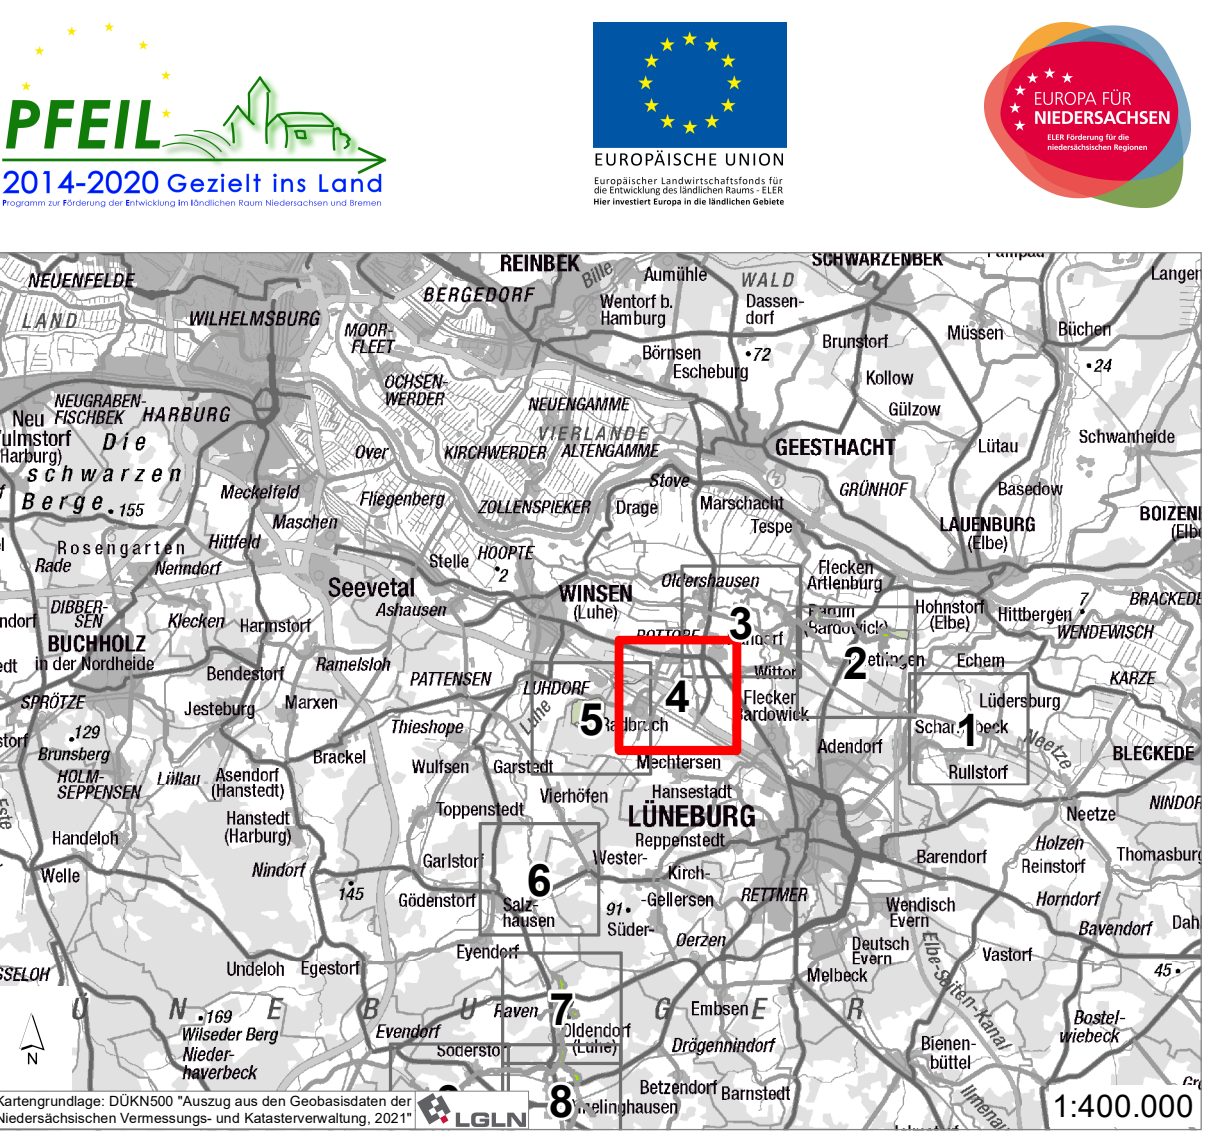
PFEIL
2014-2020 Gezielt ins Land
Programm zur Förderung der Entwicklung im ländlichen Raum Niedersachsen und Bremen

EUROPÄISCHE UNION
Europäischer Landwirtschaftsfonds für die Entwicklung des ländlichen Raums - ELER
Hier investiert Europa in die ländlichen Gebiete

EUROPA FÜR NIEDERSACHSEN
ELER Förderung für die niedersächsischen Regionen

NEUENFELDE
LAND
WILHELMSBURG
REINBEK
Bille
Aumühle
WALD
SCHWARZENBEK
Langen
BERGEDORF
Wentorf b. Hamburg
Dassendorf
MOORFLEET
Brunstorf
Müssen
Büchen
Börnsen
•72
Escheburg
•24
OCHSENWERDER
Kollow
NEUGRABEN-FISCHBEK
HARBURG
NEUENGAMME
Gülzow
Neu Wulmstorf (Harburg)
Die schwarzen Berge
VIERLANDE
Over
KIRCHWERDER
ALTENGAMME
GEESTHACHT
Lütau
Schwanheide
Stove
•155
Meckelfeld
Fliegenberg
ZOLLENSPIEKER
Drage
Marschacht
GRÜNHOF
Basedow
Maschen
Tespe
LAUENBURG (Elbe)
BOIZENBURG (Elbe)
Rosengarten
Hittfeld
HOOPTE
Rade
Nenndorf
Stelle
•2
Oldershausen
Flecken Artlenburg
Seevetal
WINSEN (Luhe)
DIBBERSEN
Ashausen
Hohnstorf (Elbe)
Hittbergen
7
BRACKEDE
Klecken
Harmstorf
3
Barum
Bardowick
WENDEWISCH
BUCHHOLZ in der Nordheide
POTTORF
Radbruch
2
Echem
Bendestorf
Ramelsloh
Wittorf
KARZE
SPRÖTZE
PATTENSEN
LUHDORF
4
Lüdersburg
Marxen
Flecken Bardowick
.129
Jesteburg
5
Luhe
Thieshope
Scharnebeck
1
Brunsberg
Brackel
Adendorf
Neetze
BLECKEDE
HOLM-SEPPENSEN
Lüllau
Asendorf (Hanstedt)
Wulfsen
Garstedt
Mechtersen
Rullstorf
Hansestadt
Vierhöfen
NINDORF
Toppenstedt
LÜNEBURG
Neetze
Handeloh
Hanstedt (Harburg)
Reppenstedt
Holzen
Garlstorf
Westergellersen
6
Barendorf
Reinstorf
Thomasburg
Welle
Nindorf
Kirchgellersen
RETTMER
145
Gödenstorf
Salzhausen
91•
Wendisch Evern
Horndorf
Südergellersen
Oerzen
Deutsch Evern
Bavendorf
Dah
Eyendorf
Melbeck
Vastorf
SELOH
Undeloh
Egestorf
Elbe-Seiten-Kanal
45•
N •169
E
B
U
R
G
E
R
Wilseder Berg
Evendorf
Raven
7
Oldendorf (Luhe)
Embsen
Bostelwiebeck
Niederhaverbeck
Soderstorf
Drögennindorf
N
Bienenbüttel
Betzendorf
Barnstedt
Kartengrundlage: DÜKN500 "Auszug aus den Geobasisdaten der Niedersächsischen Vermessungs- und Katasterverwaltung, 2021"
LGLN
8
Amelinghausen
Ilmenau
1:400.000